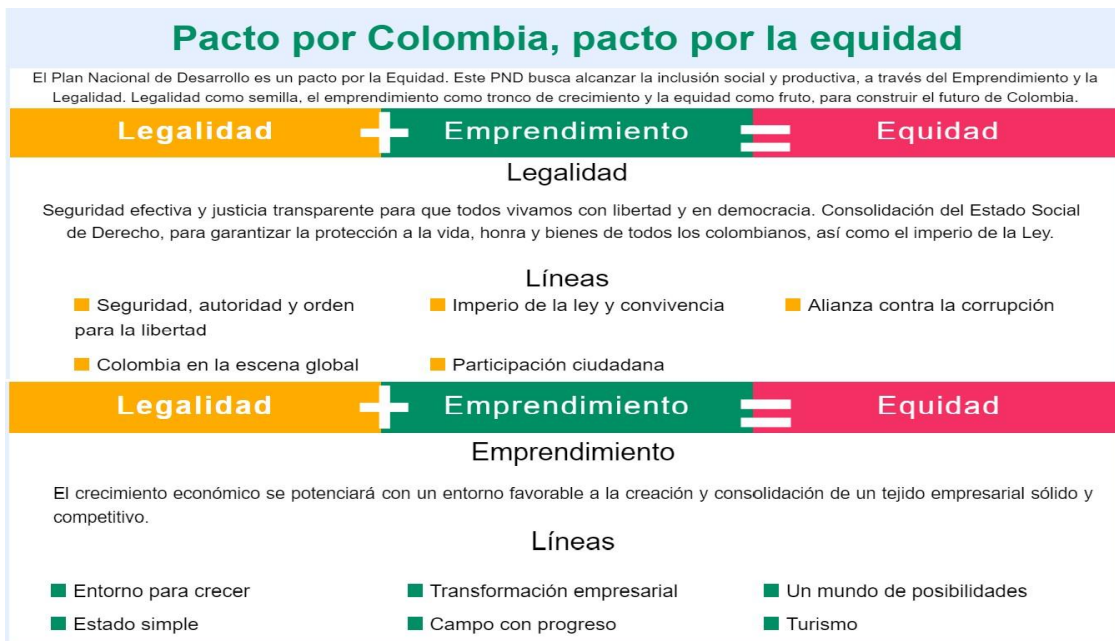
Pacto por Colombia, pacto por la equidad

El Plan Nacional de Desarrollo es un pacto por la Equidad. Este PND busca alcanzar la inclusión social y productiva, a través del Emprendimiento y la Legalidad. Legalidad como semilla, el emprendimiento como tronco de crecimiento y la equidad como fruto, para construir el futuro de Colombia.

Legalidad + Emprendimiento = Equidad

Legalidad

Seguridad efectiva y justicia transparente para que todos vivamos con libertad y en democracia. Consolidación del Estado Social de Derecho, para garantizar la protección a la vida, honra y bienes de todos los colombianos, así como el imperio de la Ley.

Líneas

Seguridad, autoridad y orden para la libertad
Imperio de la ley y convivencia
Alianza contra la corrupción
Colombia en la escena global
Participación ciudadana

Legalidad + Emprendimiento = Equidad

Emprendimiento

El crecimiento económico se potenciará con un entorno favorable a la creación y consolidación de un tejido empresarial sólido y competitivo.

Líneas

Entorno para crecer
Transformación empresarial
Un mundo de posibilidades
Estado simple
Campo con progreso
Turismo